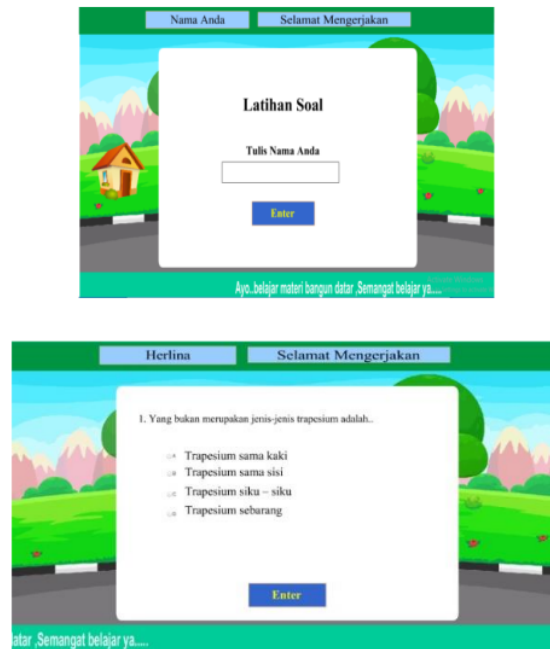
Nama Anda

Selamat Mengerjakan

Latihan Soal

Tulis Nama Anda

Enter

Ayo..belajar materi bangun datar ,Semangat belajar ya.....

Herlina

Selamat Mengerjakan

1. Yang bukan merupakan jenis-jenis trapesium adalah..

a Trapesium sama kaki
b Trapesium sama sisi
c Trapesium siku – siku
d Trapesium sebarang

Enter

atar ,Semangat belajar ya.....